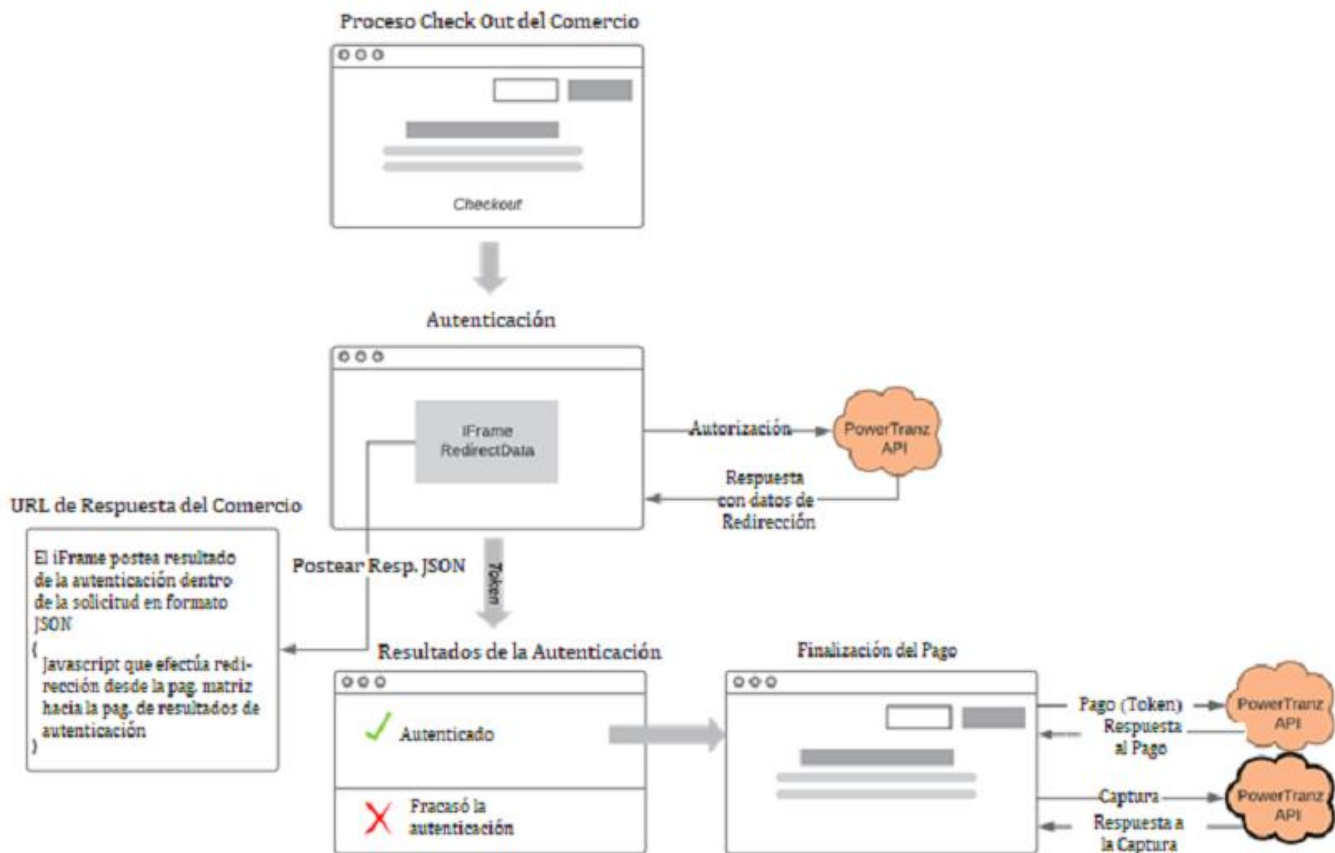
Proceso Check Out del Comercio

Checkout

Autenticación

IFrame RedirectData

Autorización

PowerTranz API

Respuesta con datos de Redirección

URL de Respuesta del Comercio

El iFrame postea resultado de la autenticación dentro de la solicitud en formato JSON
{
Javascript que efectúa redirección desde la pag. matriz hacia la pag. de resultados de autenticación
}

Postear Resp. JSON

Token

Resultados de la Autenticación

Autenticado

Fracasó la autenticación

Finalización del Pago

Pago (Token)

PowerTranz API

Respuesta al Pago

Captura

PowerTranz API

Respuesta a la Captura